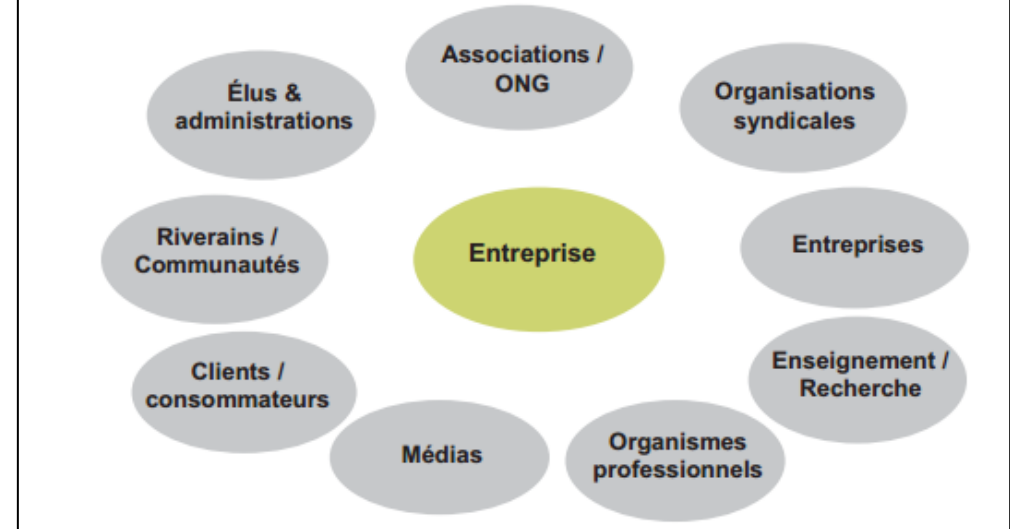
Associations / ONG

Élus & administrations

Organisations syndicales

Riverains / Communautés

Entreprise

Entreprises

Clients / consommateurs

Enseignement / Recherche

Médias

Organismes professionnels